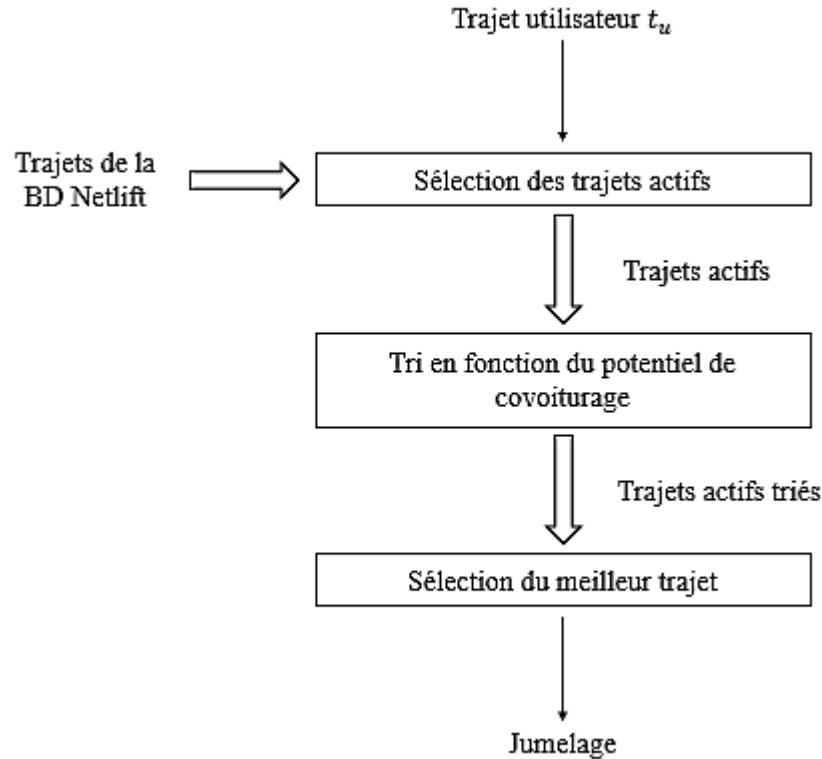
Trajet utilisateur $t_u$

Trajets de la BD Netlift

Sélection des trajets actifs

Trajets actifs

Tri en fonction du potentiel de covoiturage

Trajets actifs triés

Sélection du meilleur trajet

Jumelage